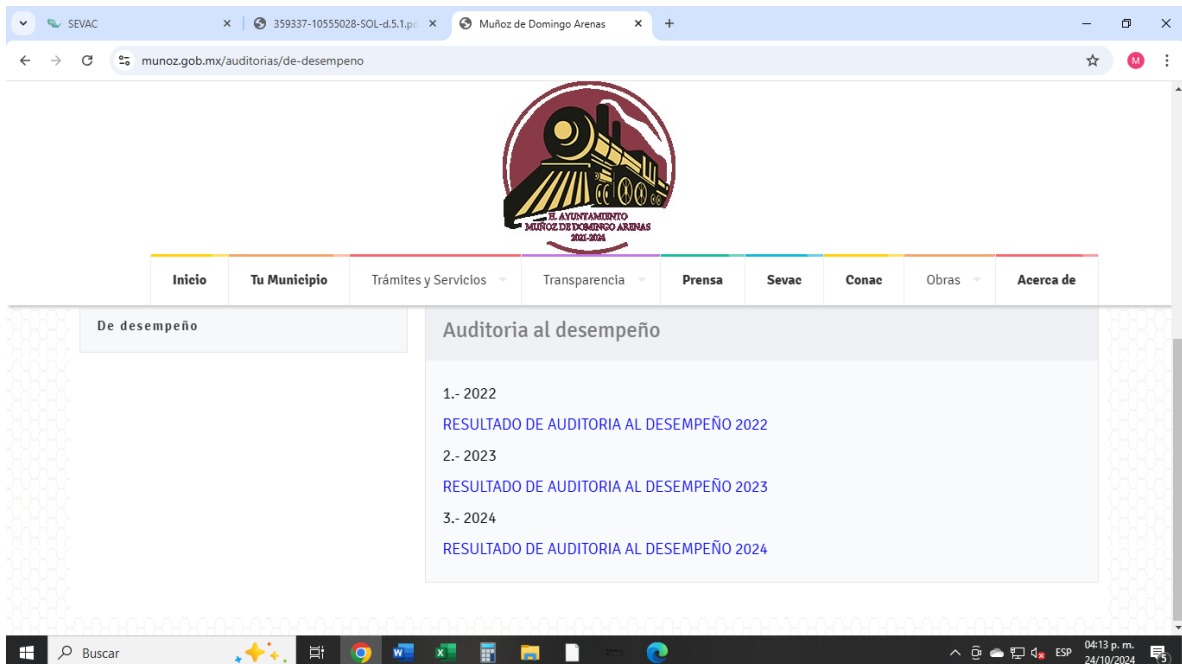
SEVAC
359337-10555028-SOL-d.5.1.pd
Muñoz de Domingo Arenas
munoz.gob.mx/auditorias/de-desempeno

H. AYUNTAMIENTO
MUÑOZ DE DOMINGO ARENAS
2021-2024

Inicio
Tu Municipio
Trámites y Servicios
Transparencia
Prensa
Sevac
Conac
Obras
Acerca de

De desempeño

Auditoria al desempeño

1.- 2022

RESULTADO DE AUDITORIA AL DESEMPEÑO 2022

2.- 2023

RESULTADO DE AUDITORIA AL DESEMPEÑO 2023

3.- 2024

RESULTADO DE AUDITORIA AL DESEMPEÑO 2024

Buscar
ESP
04:13 p. m.
24/10/2024